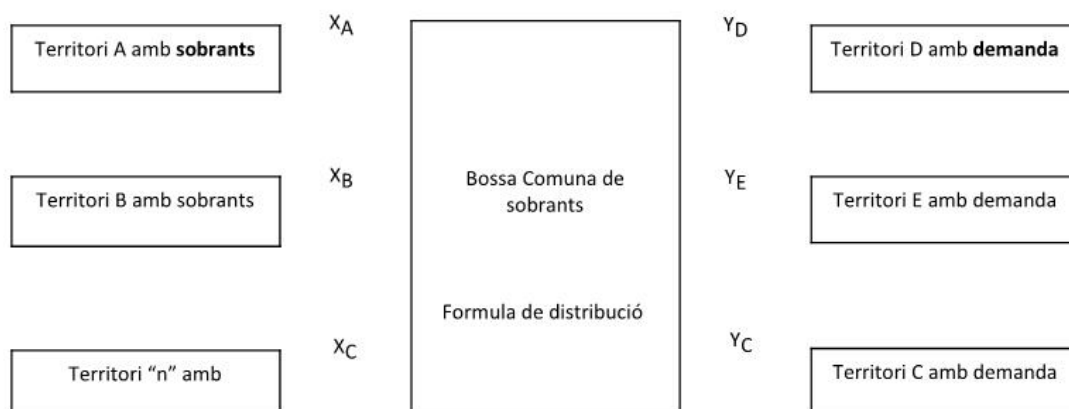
Territori A amb **sobrants**

$X_A$

Territori B amb sobrants

$X_B$

Territori "n" amb

$X_C$

Bossa Comuna de sobrants

Formula de distribució

$Y_D$

Territori D amb **demanda**

$Y_E$

Territori E amb demanda

$Y_C$

Territori C amb demanda